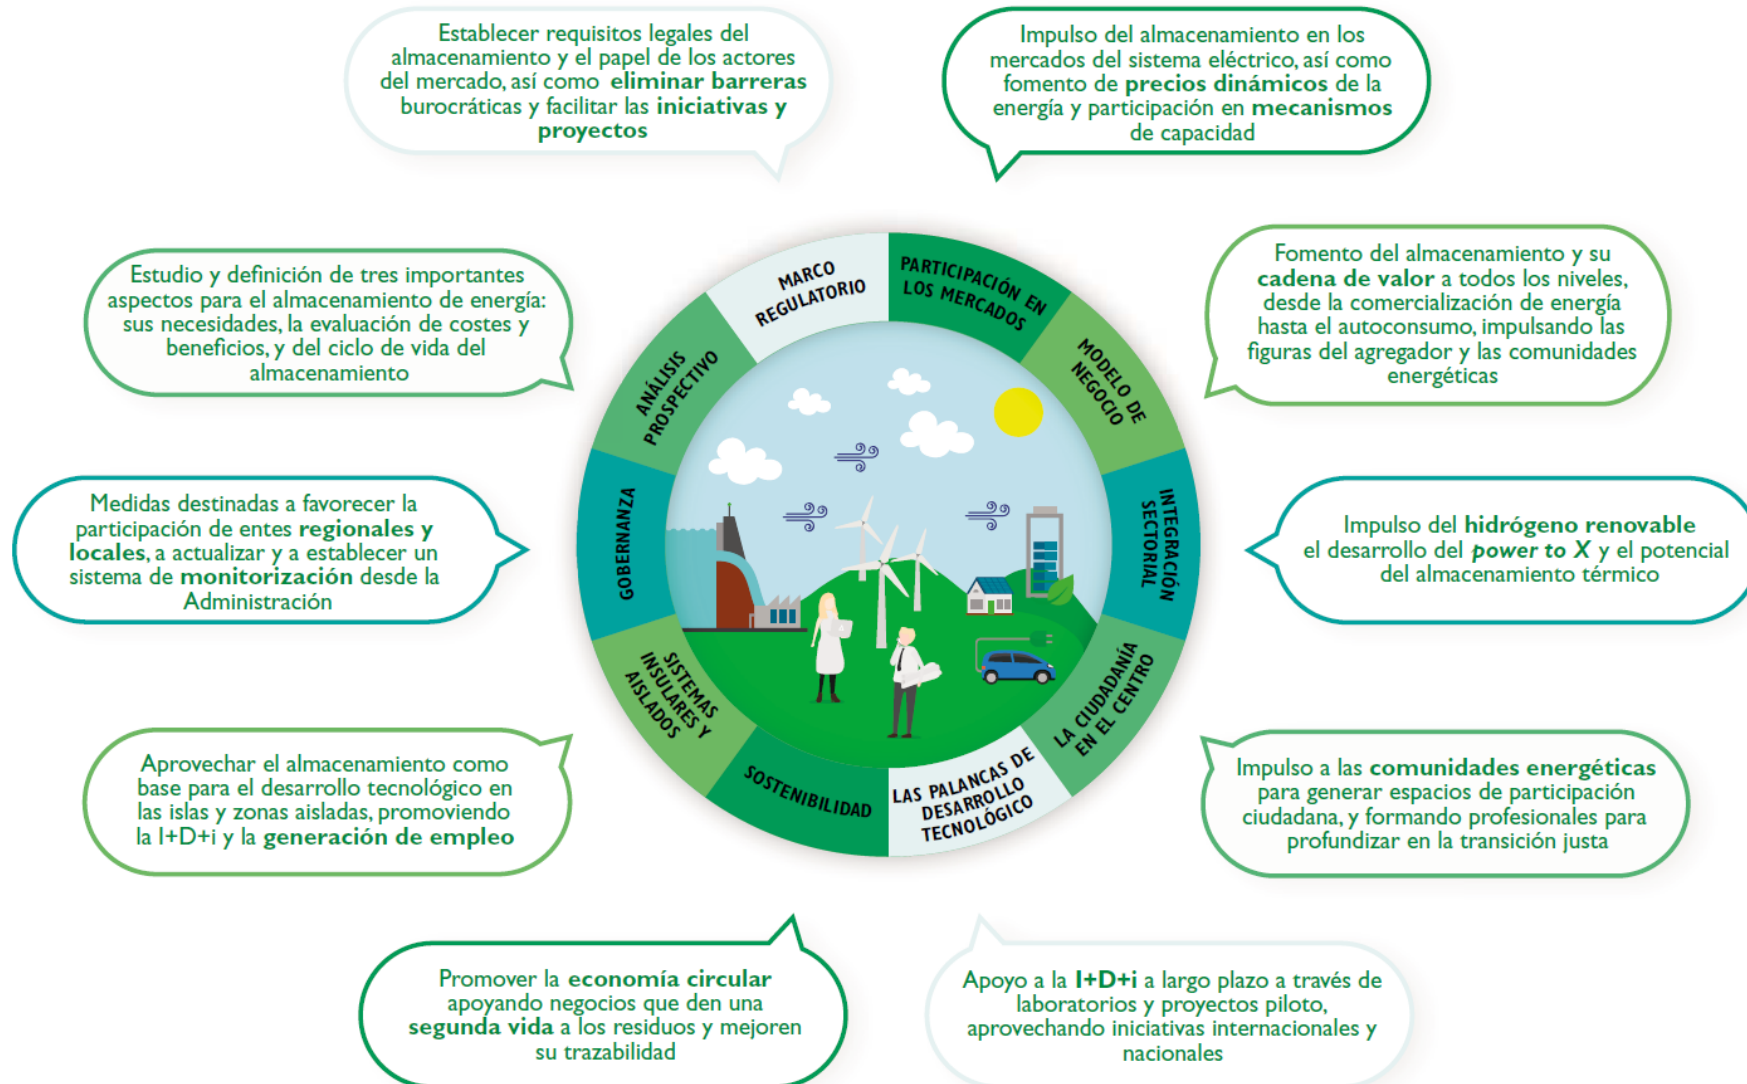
Establecer requisitos legales del almacenamiento y el papel de los actores del mercado, así como **eliminar barreras** burocráticas y facilitar las **iniciativas y proyectos**

Impulso del almacenamiento en los mercados del sistema eléctrico, así como fomento de **precios dinámicos** de la energía y participación en **mecanismos** de capacidad

Estudio y definición de tres importantes aspectos para el almacenamiento de energía: sus necesidades, la evaluación de costes y beneficios, y del ciclo de vida del almacenamiento

Fomento del almacenamiento y su **cadena de valor** a todos los niveles, desde la comercialización de energía hasta el autoconsumo, impulsando las figuras del agregador y las comunidades energéticas

MARCO REGULATORIO

PARTICIPACIÓN EN LOS MERCADOS

MODELO DE NEGOCIO

INTEGRACIÓN SECTORIAL

LA CIUDADANÍA EN EL CENTRO

LAS PALANCAS DE DESARROLLO TECNOLÓGICO

SOSTENIBILIDAD

SISTEMAS INSULARES Y AISLADOS

GOBERNANZA

ANÁLISIS PROSPECTIVO

Medidas destinadas a favorecer la participación de entes **regionales y locales**, a actualizar y a establecer un sistema de **monitorización** desde la Administración

Impulso del **hidrógeno renovable** el desarrollo del ***power to X*** y el potencial del almacenamiento térmico

Aprovechar el almacenamiento como base para el desarrollo tecnológico en las islas y zonas aisladas, promoviendo la I+D+i y la **generación de empleo**

Impulso a las **comunidades energéticas** para generar espacios de participación ciudadana, y formando profesionales para profundizar en la transición justa

Promover la **economía circular** apoyando negocios que den una **segunda vida** a los residuos y mejoren su trazabilidad

Apoyo a la **I+D+i** a largo plazo a través de laboratorios y proyectos piloto, aprovechando iniciativas internacionales y nacionales